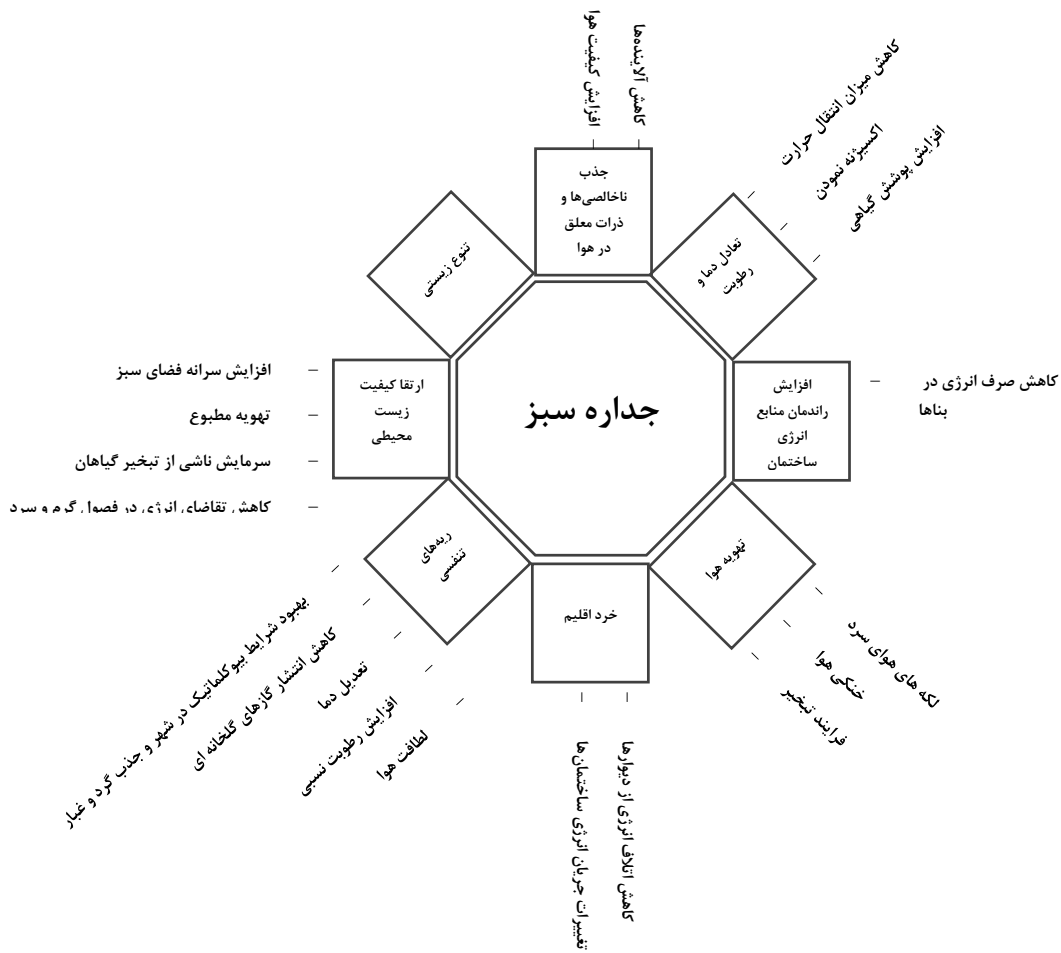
جداره سبز

جذب ناخالصی‌ها و ذرات معلق در هوا

کاهش آلاینده‌ها
افزایش کیفیت هوا

تعادل دما و رطوبت

کاهش میزان انتقال حرارت
اکسیژنه نمودن
افزایش پوشش گیاهی

افزایش راندمان منابع انرژی ساختمان

کاهش صرف انرژی در بناها

تهویه هوا

لکه های هوای سرد
خنکی هوا
فرایند تبخیر

خرد اقلیم

کاهش اتلاف انرژی از دیوارها
تغییرات جریان انرژی ساختمان‌ها

ریه‌های تنفسی

بهبود شرایط بیوکلماتیک در شهر و جذب گرد و غبار
کاهش انتشار گازهای گلخانه ای
تعدیل دما
افزایش رطوبت نسبی
لطافت هوا

ارتقا کیفیت زیست محیطی

افزایش سرانه فضای سبز
تهویه مطبوع
سرمایش ناشی از تبخیر گیاهان
کاهش تقاضای انرژی در فصول گرم و سرد

تنوع زیستی